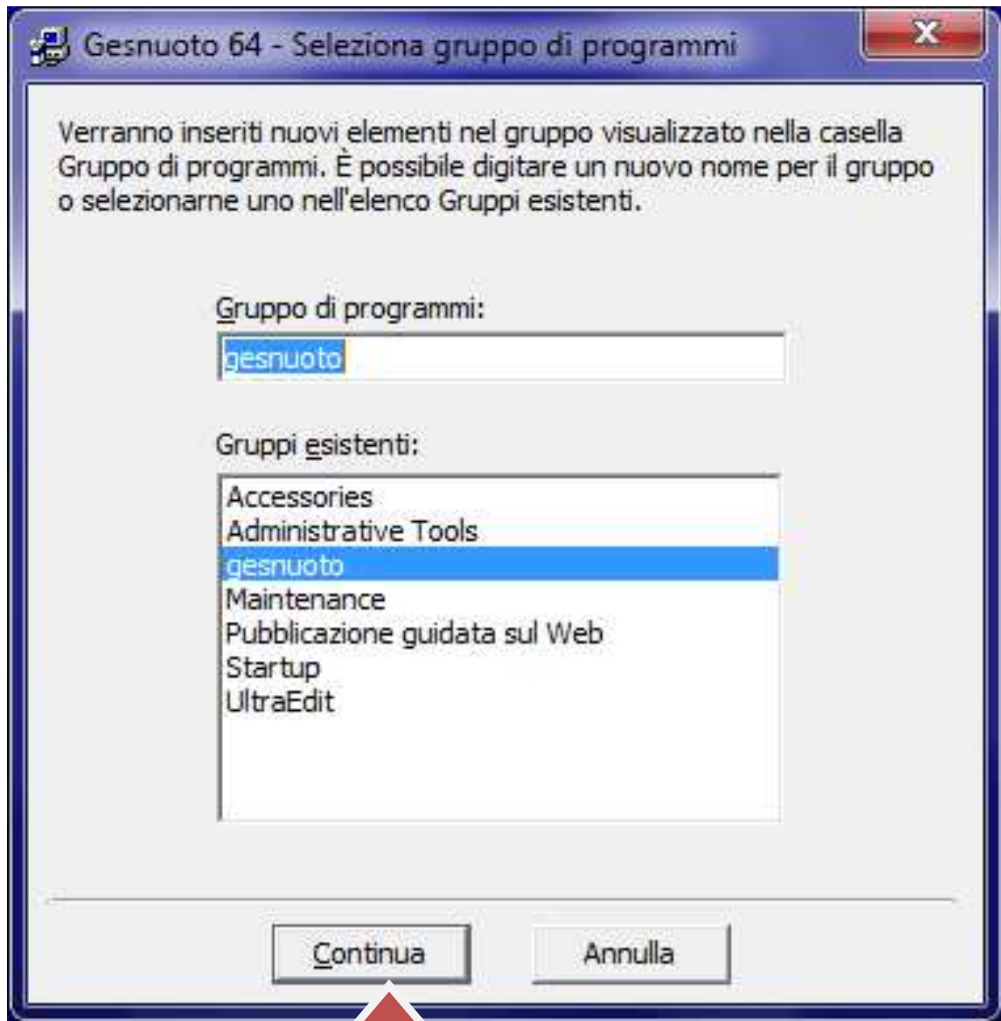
Gesnuoto 64 - Seleziona gruppo di programmi

Verranno inseriti nuovi elementi nel gruppo visualizzato nella casella Gruppo di programmi. È possibile digitare un nuovo nome per il gruppo o selezionarne uno nell'elenco Gruppi esistenti.

Gruppo di programmi:

gesnuoto

Gruppi esistenti:

Accessories
Administrative Tools
gesnuoto
Maintenance
Pubblicazione guidata sul Web
Startup
UltraEdit

Continua

Annulla